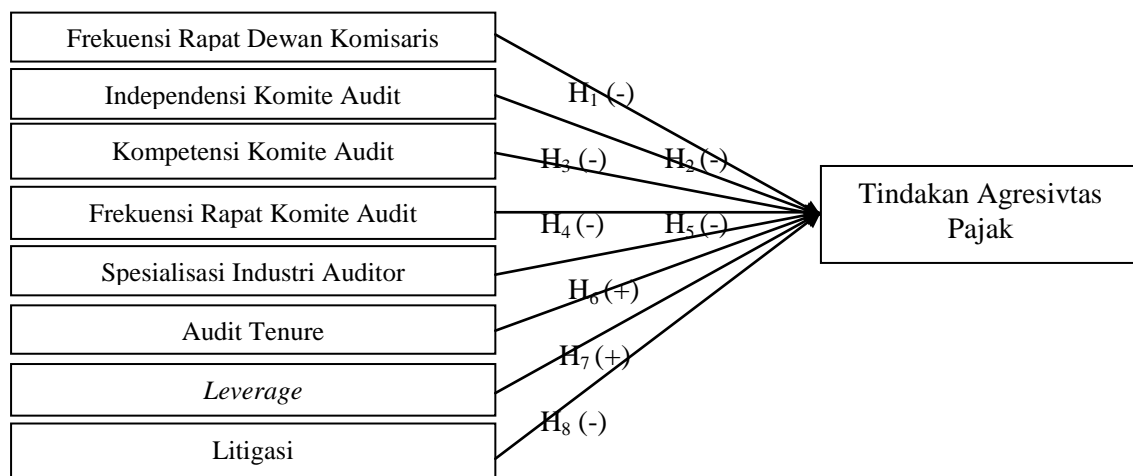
Frekuensi Rapat Dewan Komisaris

Independensi Komite Audit

Kompetensi Komite Audit

Frekuensi Rapat Komite Audit

Spesialisasi Industri Auditor

Audit Tenure

*Leverage*

Litigasi

$H_1$ (-)

$H_3$ (-)

$H_2$ (-)

$H_4$ (-)

$H_5$ (-)

$H_6$ (+)

$H_7$ (+)

$H_8$ (-)

Tindakan Agresivtas Pajak